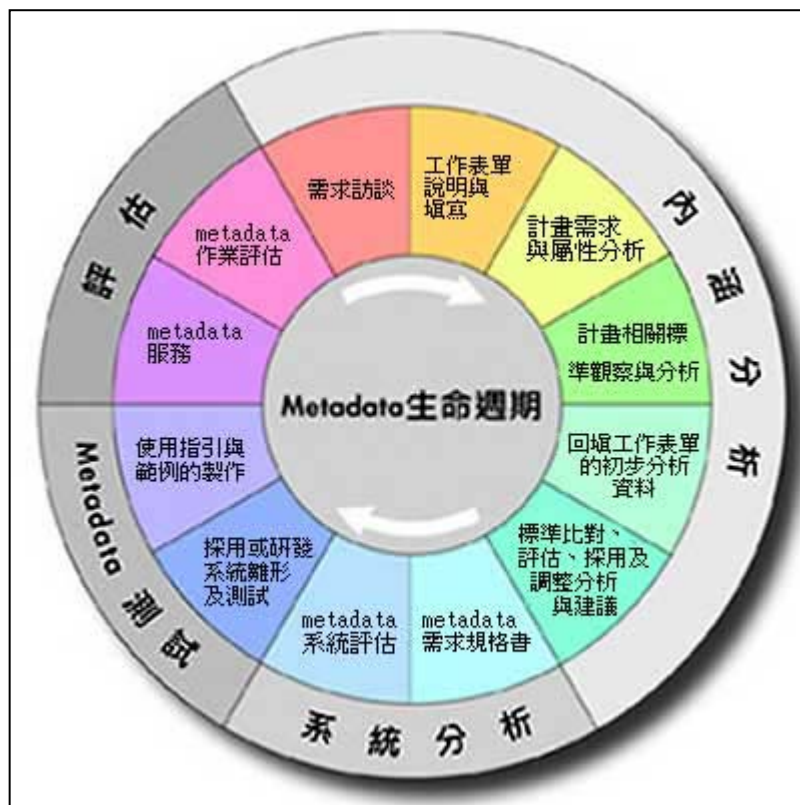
Metadata生命週期

需求訪談

工作表單說明與填寫

計畫需求與屬性分析

計畫相關標準觀察與分析

回填工作表單的初步分析資料

標準比對、評估、採用及調整分析與建議

metadata需求規格書

metadata系統評估

採用或研發系統雛形及測試

使用指引與範例的製作

metadata服務

metadata作業評估

內涵分析

系統分析

Metadata測試

評估